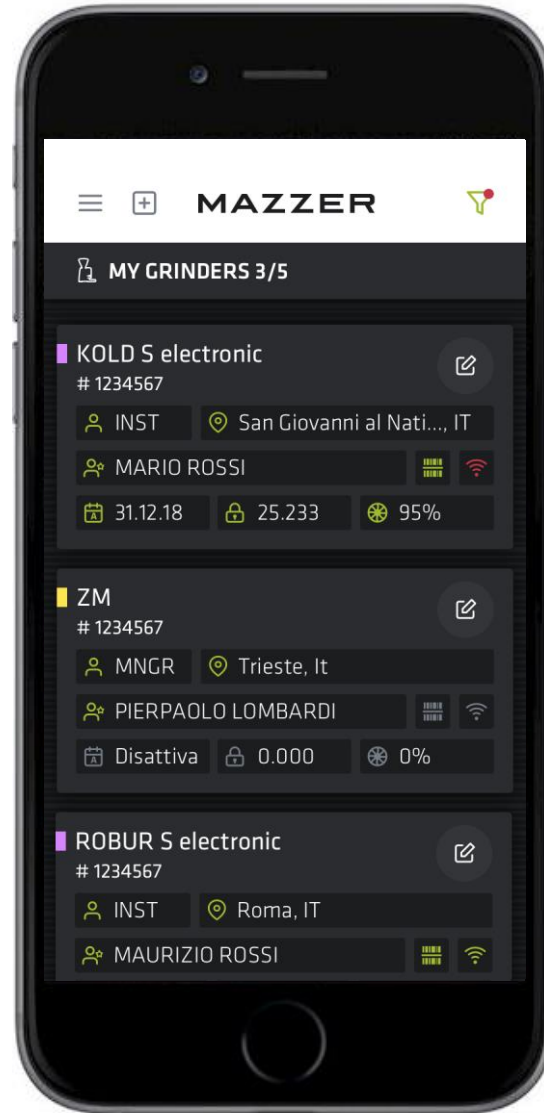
MAZZER

MY GRINDERS 3/5

KOLD S electronic
# 1234567
INST
San Giovanni al Nati..., IT
MARIO ROSSI
31.12.18
25.233
95%

ZM
# 1234567
MNGR
Trieste, It
PIERPAOLO LOMBARDI
Disattiva
0.000
0%

ROBUR S electronic
# 1234567
INST
Roma, IT
MAURIZIO ROSSI